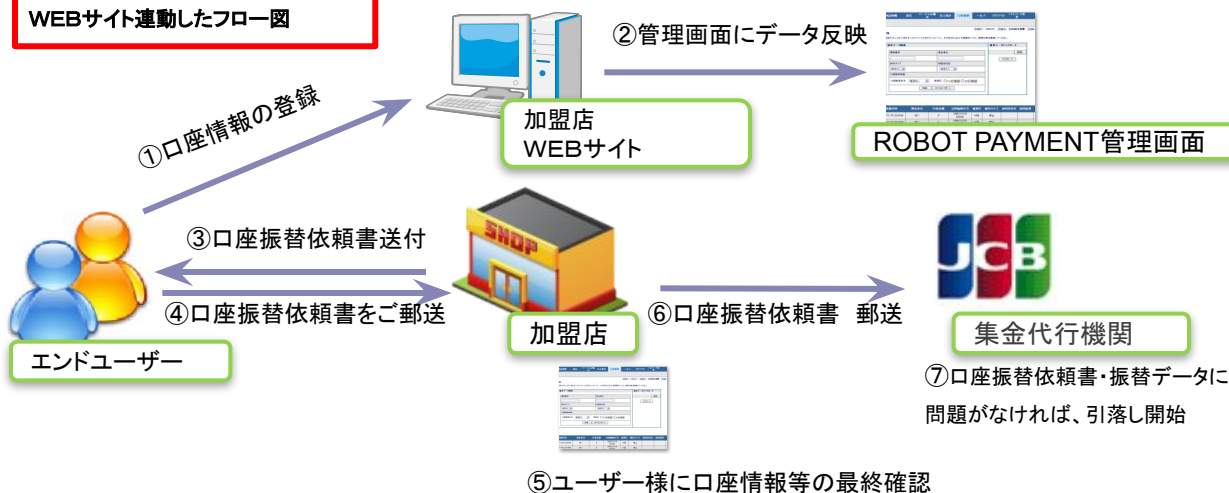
WEBサイト連動したフロー図

②管理画面にデータ反映

①口座情報の登録

加盟店
WEBサイト

ROBOT PAYMENT管理画面

③口座振替依頼書送付

④口座振替依頼書をご郵送

SHOP

JCB

⑥口座振替依頼書　郵送

加盟店

集金代行機関

エンドユーザー

⑦口座振替依頼書・振替データに問題がなければ、引落し開始

⑤ユーザー様に口座情報等の最終確認